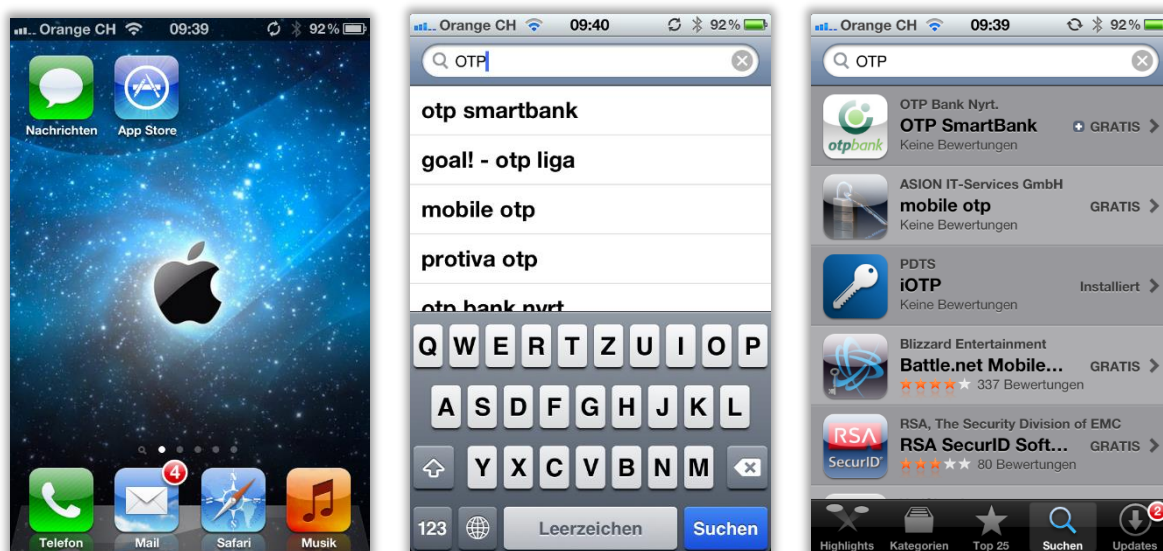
Orange CH 09:39 92%

Nachrichten App Store

4

Telefon Mail Safari Musik

Orange CH 09:40 92%

OTP

otp smartbank

goal! - otp liga

mobile otp

protiva otp

otp bank nyrt

Q W E R T Z U I O P

A S D F G H J K L

Y X C V B N M

123 Leerzeichen Suchen

Orange CH 09:39 92%

OTP

otpbank

OTP Bank Nyrt.
OTP SmartBank
Keine Bewertungen
GRATIS

ASION IT-Services GmbH
mobile otp
Keine Bewertungen
GRATIS

PDTS
iOTP
Keine Bewertungen
Installiert

Blizzard Entertainment
Battle.net Mobile...
337 Bewertungen
GRATIS

RSA
SecurID

RSA, The Security Division of EMC
RSA SecurID Soft...
80 Bewertungen
GRATIS

Highlights Kategorien Top 25 Suchen Updates 2